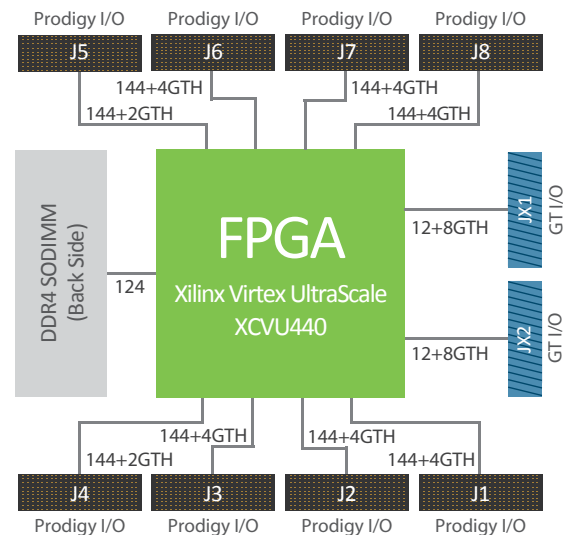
Prodigy I/O
J5
Prodigy I/O
J6
Prodigy I/O
J7
Prodigy I/O
J8

144+4GTH
144+4GTH
144+2GTH
144+4GTH

DDR4 SODIMM (Back Side)

124

FPGA
Xilinx Virtex UltraScale
XCVU440

12+8GTH
JX1
GT I/O

12+8GTH
JX2
GT I/O

144+4GTH
144+4GTH
144+2GTH
144+4GTH

J4
Prodigy I/O
J3
Prodigy I/O
J2
Prodigy I/O
J1
Prodigy I/O